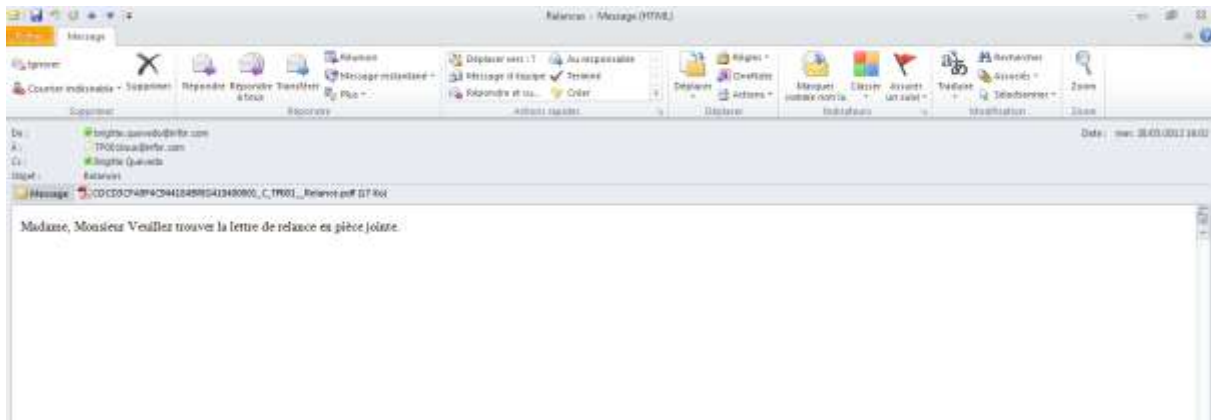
Relances - Message (HTML)

Fichier Message

Ignorer
Courrier indésirable - Supprimer
Supprimer

Répondre Répondre à tous Transférer
Réunion
Message instantané -
Plus -
Répondre

Déplacer vers : ? Au responsable
Message d'équipe Terminé
Répondre et su... Créer
Actions rapides

Déplacer
Règles -
OneNote
Actions -
Déplacer

Marquer comme non lu
Classer
Assurer un suivi -
Indicateurs

Traduire
Rechercher
Associés -
Sélectionner -
Modification

Zoom
Zoom

De : brigitte.quevedo@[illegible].com
À : TP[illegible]@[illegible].com
Cc : Brigitte Quevedo
Objet : Relances

Date : mer. 28/03/2012 16:02

Message CDCDSCF4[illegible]_C_TP001_Relance.pdf (17 Ko)

Madame, Monsieur Veuiller trouver la lettre de relance en pièce jointe.